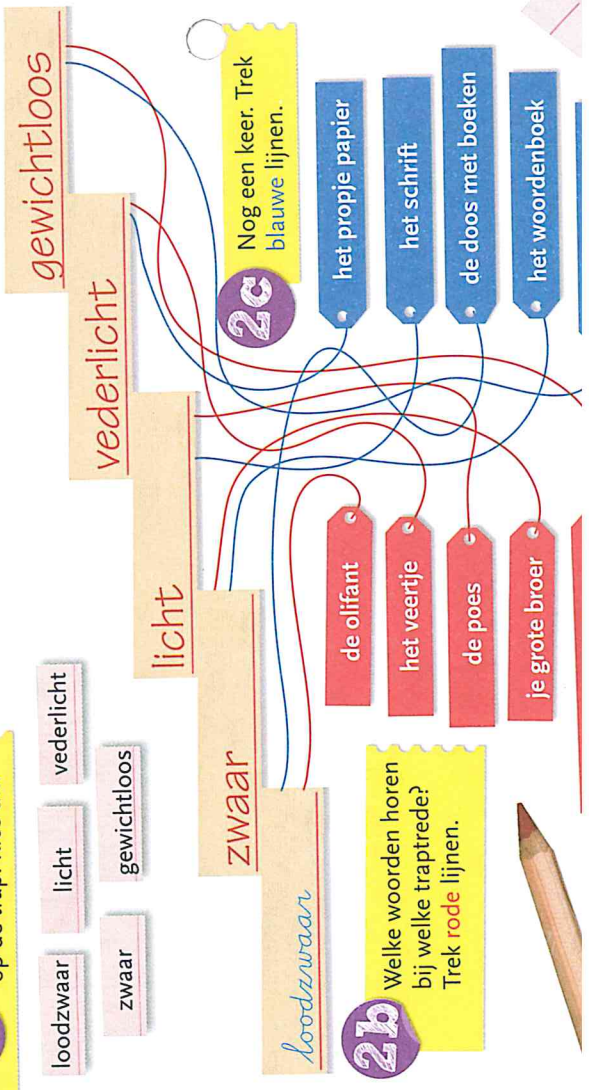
op de traptrede.

loodzwaar
zwaar
licht
gewichtloos
vederlicht

loodzwaar
zwaar
licht
vederlicht
gewichtloos

2b
Welke woorden horen bij welke traptrede? Trek rode lijnen.

de olifant
het veertje
de poes
je grote broer

2c
Nog een keer. Trek blauwe lijnen.

het propje papier
het schrift
de doos met boeken
het woordenboek